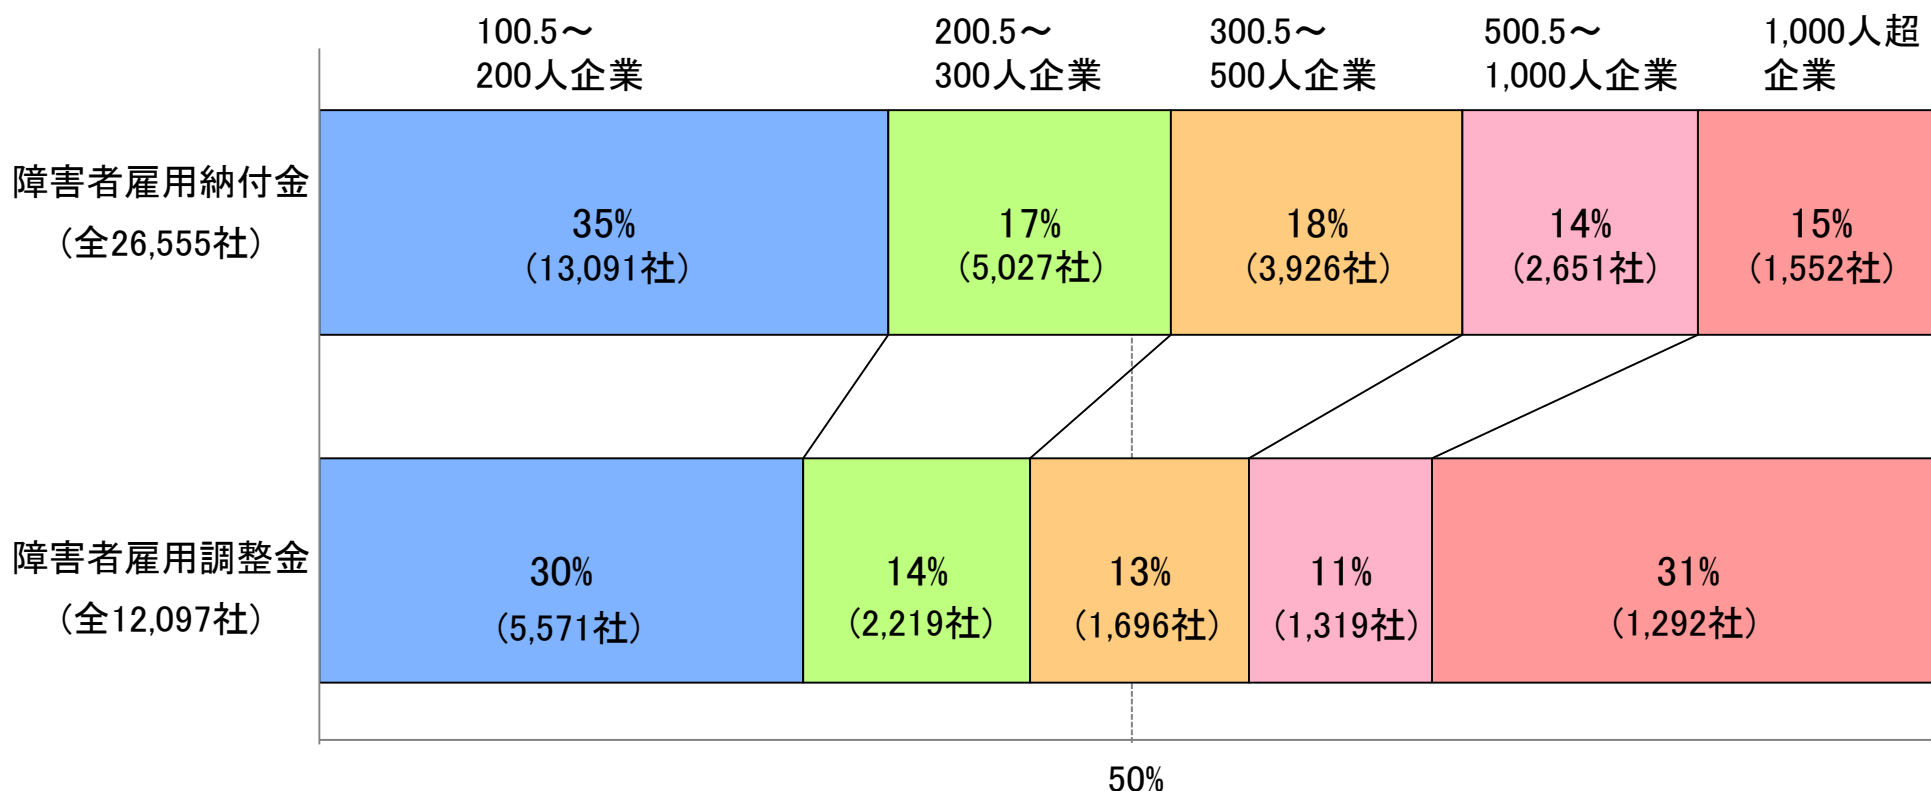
| | 100.5～200人企業 | 200.5～300人企業 | 300.5～500人企業 | 500.5～1,000人企業 | 1,000人超企業 |
|---|---|---|---|---|---|
| 障害者雇用納付金（全26,555社） | 35%（13,091社） | 17%（5,027社） | 18%（3,926社） | 14%（2,651社） | 15%（1,552社） |
| 障害者雇用調整金（全12,097社） | 30%（5,571社） | 14%（2,219社） | 13%（1,696社） | 11%（1,319社） | 31%（1,292社） |

50%